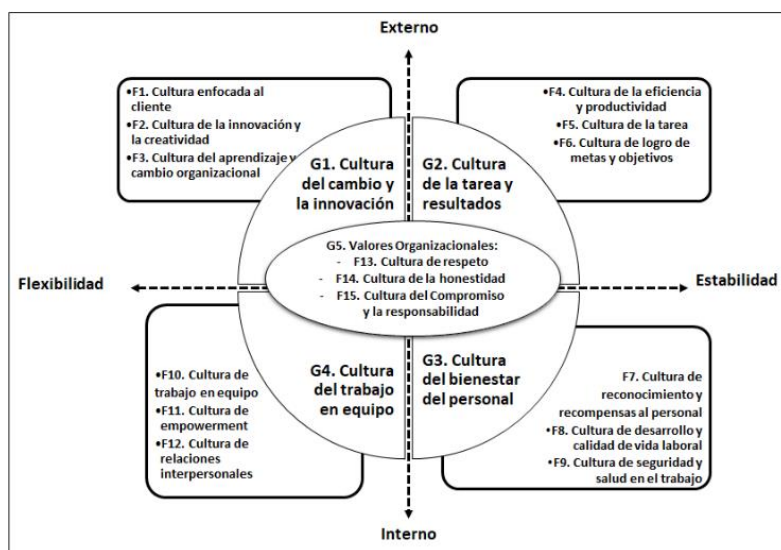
Externo

•F1. Cultura enfocada al cliente
•F2. Cultura de la innovación y la creatividad
•F3. Cultura del aprendizaje y cambio organizacional

G1. Cultura del cambio y la innovación

G2. Cultura de la tarea y resultados

•F4. Cultura de la eficiencia y productividad
•F5. Cultura de la tarea
•F6. Cultura de logro de metas y objetivos

Flexibilidad

G5. Valores Organizacionales:
- F13. Cultura de respeto
- F14. Cultura de la honestidad
- F15. Cultura del Compromiso y la responsabilidad

Estabilidad

•F10. Cultura de trabajo en equipo
•F11. Cultura de empowerment
•F12. Cultura de relaciones interpersonales

G4. Cultura del trabajo en equipo

G3. Cultura del bienestar del personal

•F7. Cultura de reconocimiento y recompensas al personal
•F8. Cultura de desarrollo y calidad de vida laboral
•F9. Cultura de seguridad y salud en el trabajo

Interno